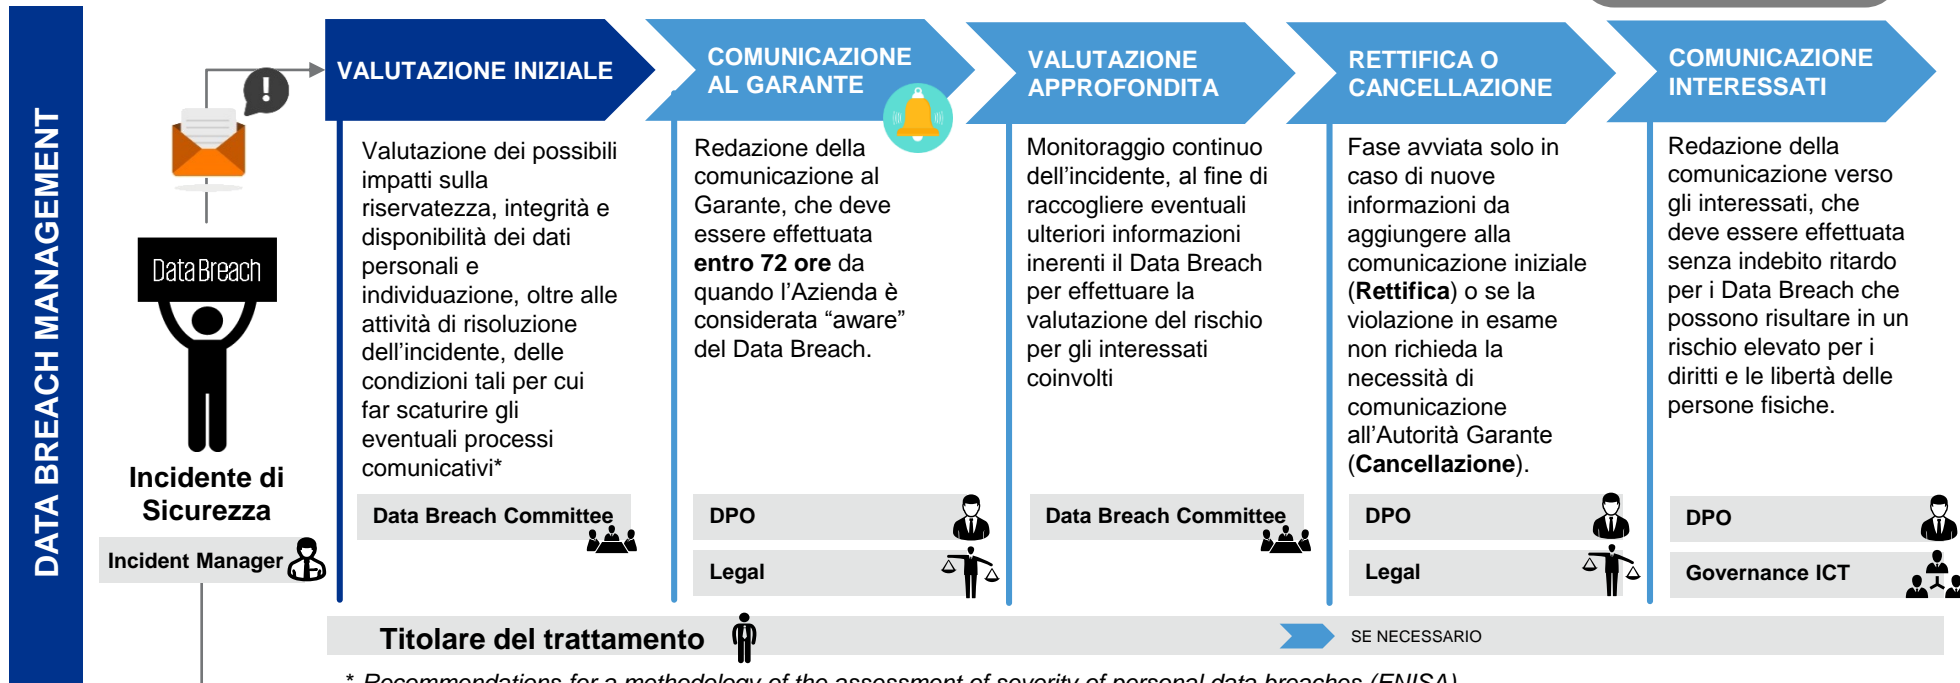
DATA BREACH MANAGEMENT

Data Breach

Incidente di Sicurezza

Incident Manager

VALUTAZIONE INIZIALE

Valutazione dei possibili impatti sulla riservatezza, integrità e disponibilità dei dati personali e individuazione, oltre alle attività di risoluzione dell'incidente, delle condizioni tali per cui far scaturire gli eventuali processi comunicativi*

Data Breach Committee

COMUNICAZIONE AL GARANTE

Redazione della comunicazione al Garante, che deve essere effettuata **entro 72 ore** da quando l'Azienda è considerata "aware" del Data Breach.

DPO

Legal

VALUTAZIONE APPROFONDITA

Monitoraggio continuo dell'incidente, al fine di raccogliere eventuali ulteriori informazioni inerenti il Data Breach per effettuare la valutazione del rischio per gli interessati coinvolti

Data Breach Committee

RETTIFICA O CANCELLAZIONE

Fase avviata solo in caso di nuove informazioni da aggiungere alla comunicazione iniziale (**Rettifica**) o se la violazione in esame non richieda la necessità di comunicazione all'Autorità Garante (**Cancellazione**).

DPO

Legal

COMUNICAZIONE INTERESSATI

Redazione della comunicazione verso gli interessati, che deve essere effettuata senza indebito ritardo per i Data Breach che possono risultare in un rischio elevato per i diritti e le libertà delle persone fisiche.

DPO

Governance ICT

Titolare del trattamento

SE NECESSARIO

* Recommendations for a methodology of the assessment of severity of personal data breaches (ENISA)